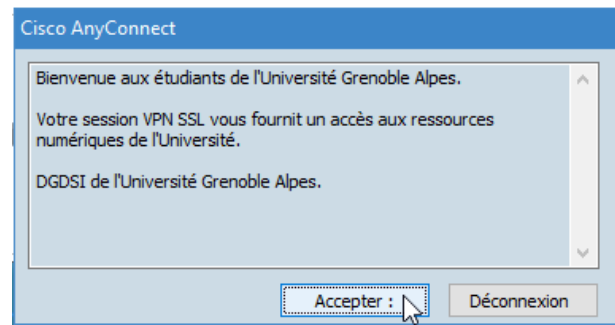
Cisco AnyConnect

Bienvenue aux étudiants de l'Université Grenoble Alpes.

Votre session VPN SSL vous fournit un accès aux ressources numériques de l'Université.

DGDSI de l'Université Grenoble Alpes.

Accepter :

Déconnexion